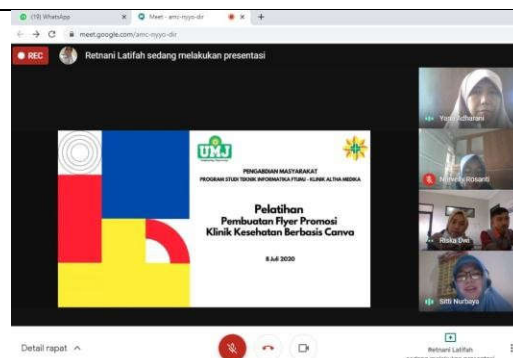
(19) WhatsApp
Meet - amc-nyyo-dir
meet.google.com/amc-nyyo-dir
REC
Retnani Latifah sedang melakukan presentasi

UMJ
PENGABDIAN MASYARAKAT
PROGRAM STUDI TEKNIK INFORMATIKA FTUMJ - KLINIK ALTHA MEDIKA

Pelatihan
Pembuatan Flyer Promosi
Klinik Kesehatan Berbasis Canva

8 Juli 2020

Yana Adharani
Nurvelly Rosanti
Riska Dwi
Sitti Nurbaya

Detail rapat
Retnani Latifah